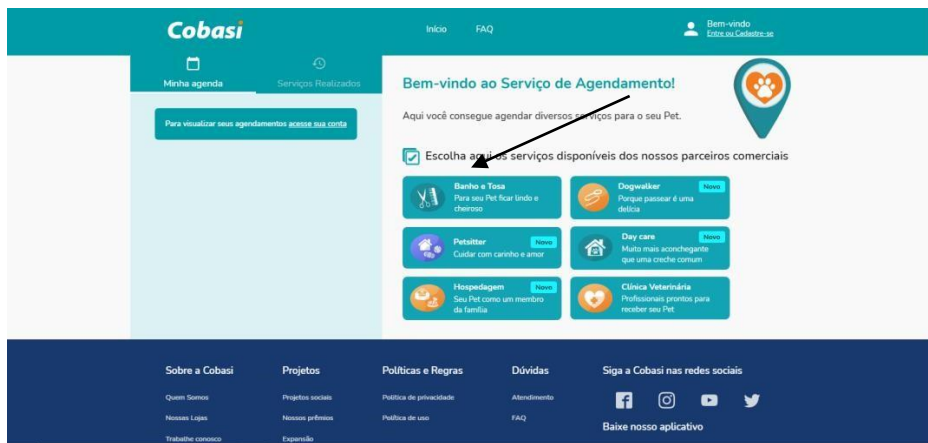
Cobasi

Início FAQ

Bem-vindo
Entre ou Cadastre-se

Minha agenda

Serviços Realizados

Para visualizar seus agendamentos acesse sua conta

Bem-vindo ao Serviço de Agendamento!

Aqui você consegue agendar diversos serviços para o seu Pet.

Escolha aqui os serviços disponíveis dos nossos parceiros comerciais

Banho e Tosa
Para seu Pet ficar lindo e cheiroso

Dogwalker
Novo
Porque passear é uma delícia

Petsitter
Novo
Cuidar com carinho e amor

Day care
Novo
Muito mais aconchegante que uma creche comum

Hospedagem
Novo
Seu Pet como um membro da família

Clínica Veterinária
Profissionais prontos para receber seu Pet

Sobre a Cobasi
Quem Somos
Nossas Lojas
Trabalhe conosco

Projetos
Projetos sociais
Nossos prêmios
Expansão

Políticas e Regras
Política de privacidade
Política de uso

Dúvidas
Atendimento
FAQ

Siga a Cobasi nas redes sociais

Baixe nosso aplicativo